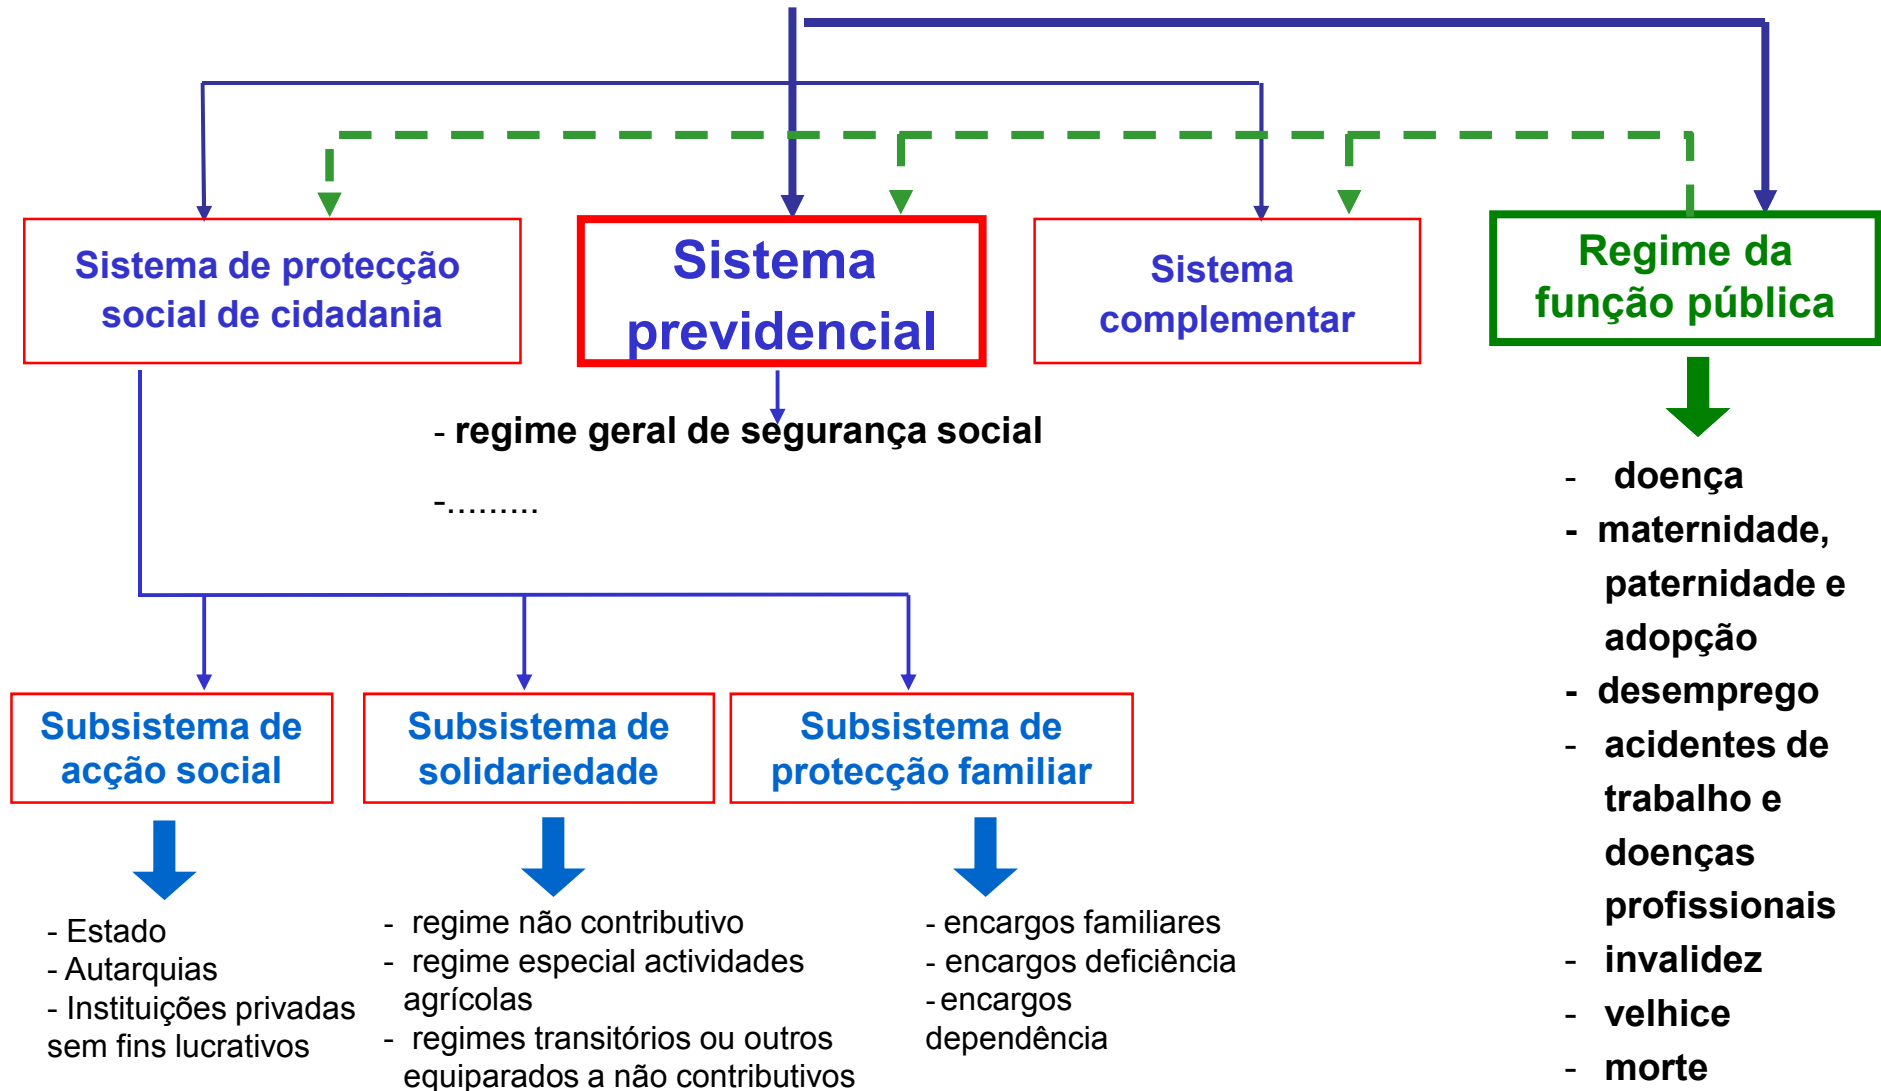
Sistema de protecção social de cidadania

Sistema previdencial

Sistema complementar

Regime da função pública

- regime geral de segurança social

-.........

- doença
- maternidade, paternidade e adopção
- desemprego
- acidentes de trabalho e doenças profissionais
- invalidez
- velhice
- morte

Subsistema de acção social

Subsistema de solidariedade

Subsistema de protecção familiar

- Estado
- Autarquias
- Instituições privadas sem fins lucrativos

- regime não contributivo
- regime especial actividades agrícolas
- regimes transitórios ou outros equiparados a não contributivos

- encargos familiares
- encargos deficiência
- encargos dependência